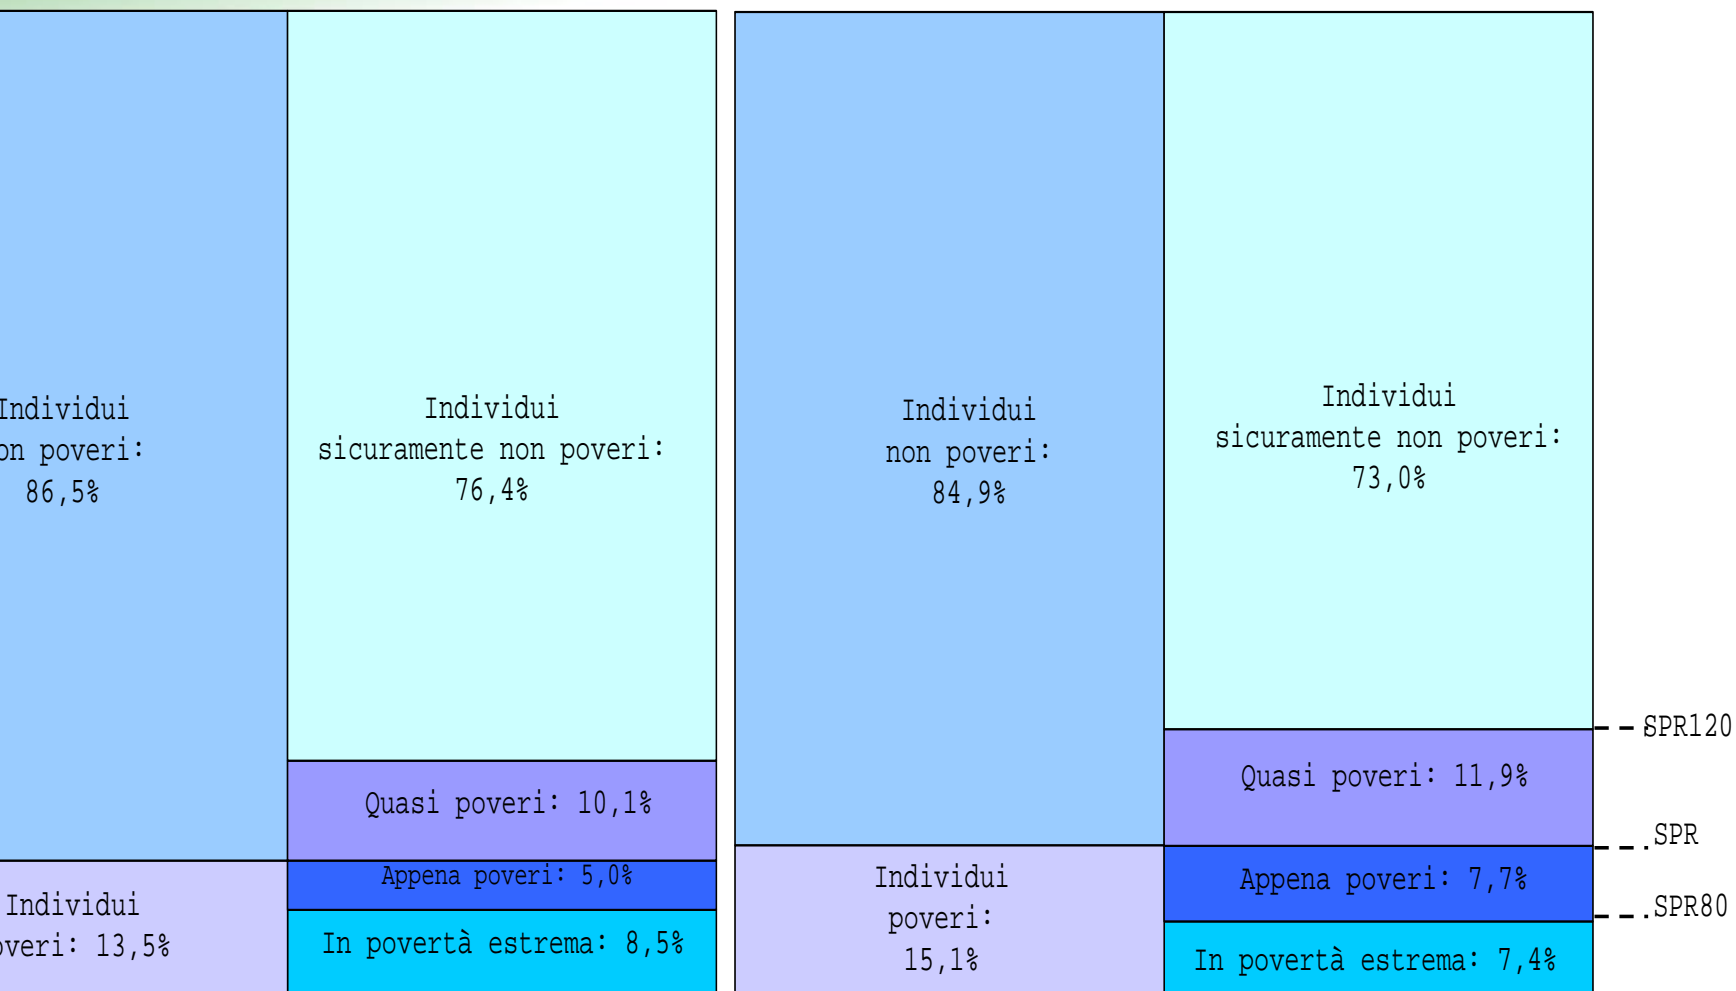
Individui
on poveri:
86,5%

Individui
sicuramente non poveri:
76,4%

Quasi poveri: 10,1%

Appena poveri: 5,0%

In povertà estrema: 8,5%

Individui
veri: 13,5%

Individui
non poveri:
84,9%

Individui
sicuramente non poveri:
73,0%

Quasi poveri: 11,9%

Appena poveri: 7,7%

In povertà estrema: 7,4%

Individui
poveri:
15,1%

SPR120

SPR

SPR80